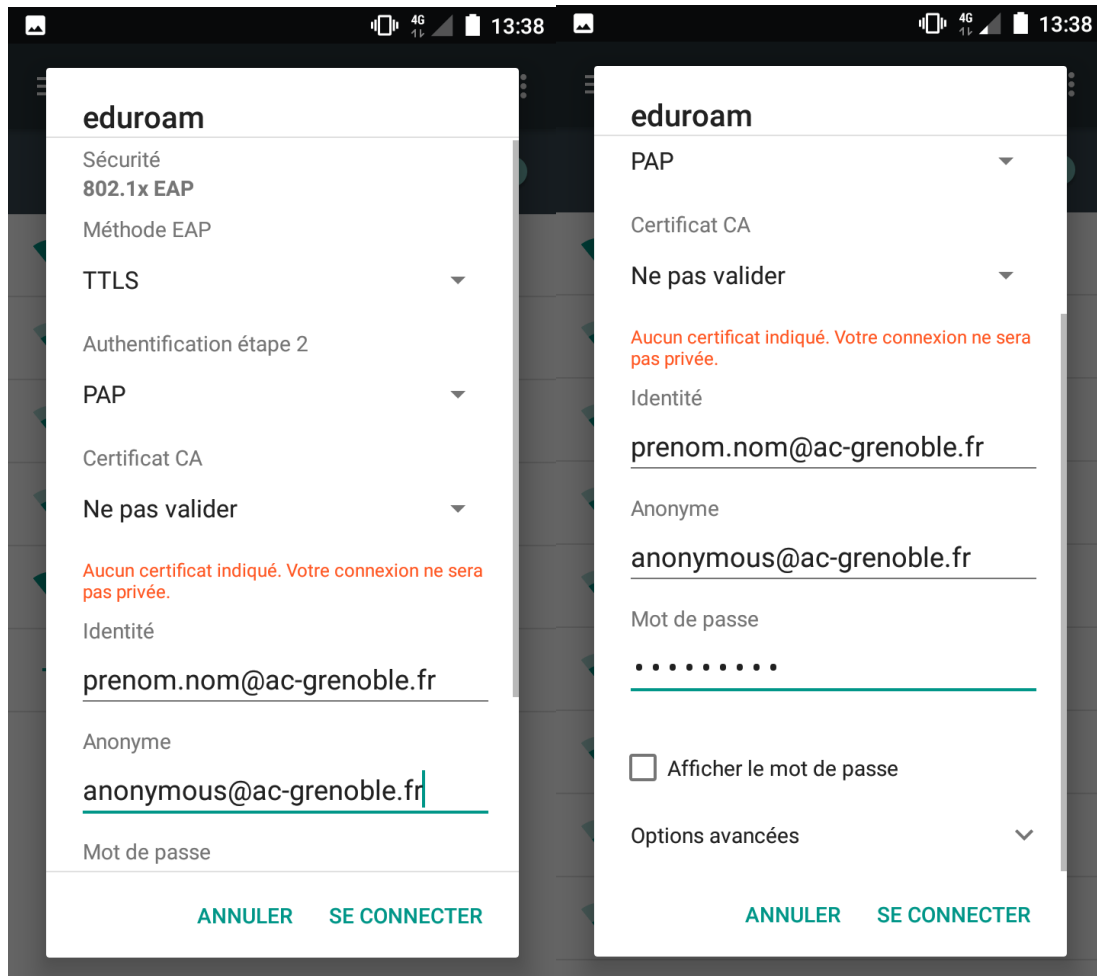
4G 13:38

eduroam

Sécurité
802.1x EAP

Méthode EAP

TTLS

Authentification étape 2

PAP

Certificat CA

Ne pas valider

Aucun certificat indiqué. Votre connexion ne sera pas privée.

Identité

prenom.nom@ac-grenoble.fr

Anonyme

anonymous@ac-grenoble.fr

Mot de passe

ANNULER SE CONNECTER

4G 13:38

eduroam

PAP

Certificat CA

Ne pas valider

Aucun certificat indiqué. Votre connexion ne sera pas privée.

Identité

prenom.nom@ac-grenoble.fr

Anonyme

anonymous@ac-grenoble.fr

Mot de passe

•••••••••

Afficher le mot de passe

Options avancées

ANNULER SE CONNECTER